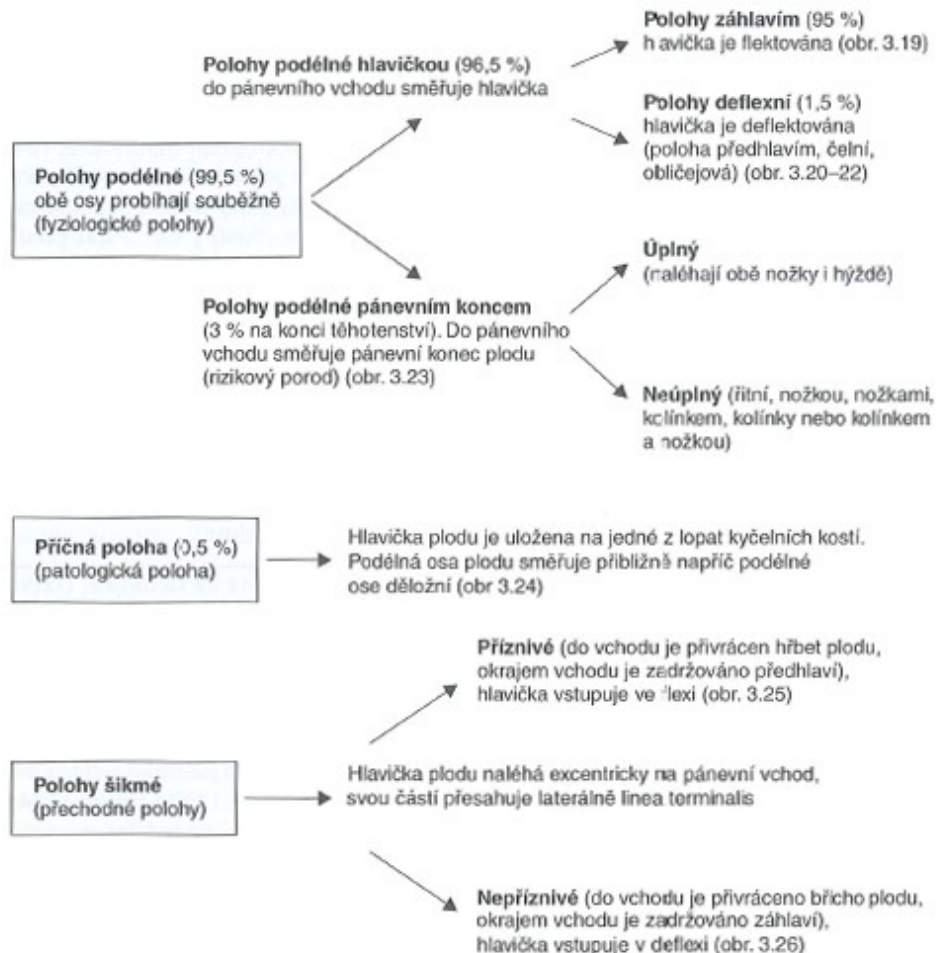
Polohy podélné (99,5 %)
obě osy probíhají souběžně
(fyziologické polohy)

Polohy podélné hlavičkou (96,5 %)
do pánevního vchodu směřuje hlavička

Polohy záhlavím (95 %)
h avička je flektována (obr. 3.19)

Polohy deflexní (1,5 %)
hlavička je deflektována
(poloha předhlavím, čelní,
obličejová) (obr. 3.20–22)

Polohy podélné pánevním koncem
(3 % na konci těhotenství). Do pánevního vchodu směřuje pánevní konec plodu (rizikový porod) (obr. 3.23)

Úplný
(naléhají obě nožky i hýždě)

Neúplný (řitní, nožkou, nožkami, kolínkem, kolínky nebo kolínkem a nožkou)

Příčná poloha (0,5 %)
(patologická poloha)

Hlavička plodu je uložena na jedné z lopat kyčelních kostí. Podélná osa plodu směřuje přibližně napříč podélné ose děložní (obr 3.24)

Polohy šikmé
(přechodné polohy)

Hlavička plodu naléhá excentricky na pánevní vchod, svou částí přesahuje laterálně linea terminalis

Příznivé (do vchodu je přivrácen hřbet plodu, okrajem vchodu je zadržováno předhlaví), hlavička vstupuje ve flexi (obr. 3.25)

Nepříznivé (do vchodu je přivráceno břicho plodu, okrajem vchodu je zadržováno záhlaví), hlavička vstupuje v deflexi (obr. 3.26)